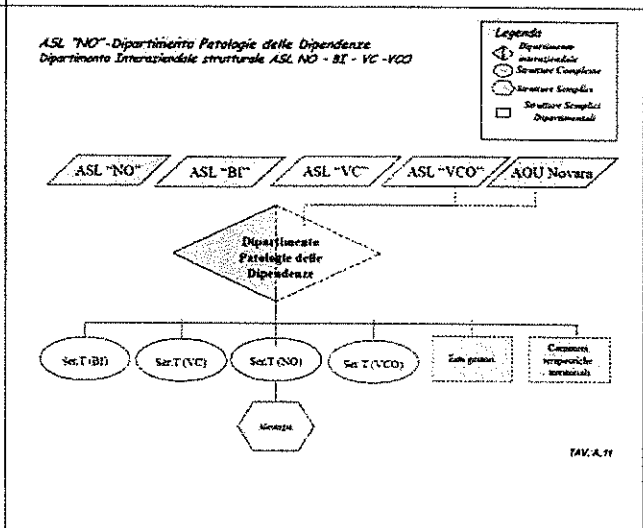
ASL "NO"-Dipartimento Patologie delle Dipendenze
Dipartimento Interaziendale strutturale ASL NO - BI - VC -VCO

Legenda
Dipartimento interaziendale
Strutture Complesse
Strutture Semplici
Strutture Semplici Dipartimentali

ASL "NO"
ASL "BI"
ASL "VC"
ASL "VCO"
AOU Novara

Dipartimento Patologie delle Dipendenze

Ser.T (BI)
Ser.T (VC)
Ser.T (NO)
Ser.T (VCO)
Enti gestori
Comunità terapeutiche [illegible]

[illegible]

TAV. A.11